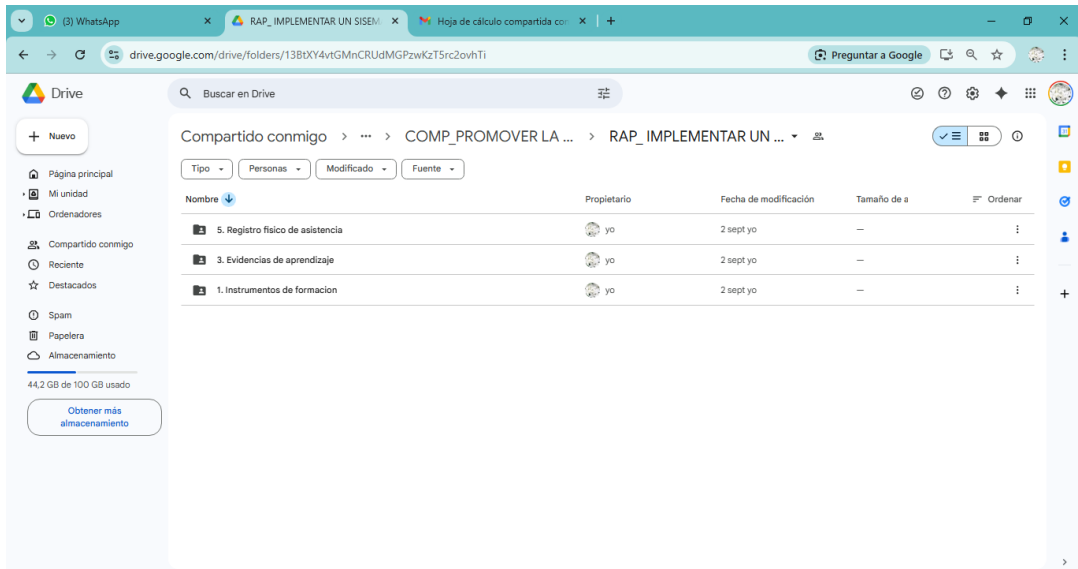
(3) WhatsApp
RAP_ IMPLEMENTAR UN SISEM
Hoja de cálculo compartida con
drive.google.com/drive/folders/13BtXY4vtGMnCRUdMGPzwKzT5rc2ovhTi
Preguntar a Google

Drive
Buscar en Drive

Nuevo
Página principal
Mi unidad
Ordenadores
Compartido conmigo
Reciente
Destacados
Spam
Papelera
Almacenamiento
44,2 GB de 100 GB usado
Obtener más almacenamiento

Compartido conmigo > ··· > COMP_PROMOVER LA ... > RAP_ IMPLEMENTAR UN ...

Tipo | Personas | Modificado | Fuente

| Nombre | Propietario | Fecha de modificación | Tamaño de a | Ordenar |
|---|---|---|---|---|
| 5. Registro fisico de asistencia | yo | 2 sept yo | — | |
| 3. Evidencias de aprendizaje | yo | 2 sept yo | — | |
| 1. Instrumentos de formacion | yo | 2 sept yo | — | |